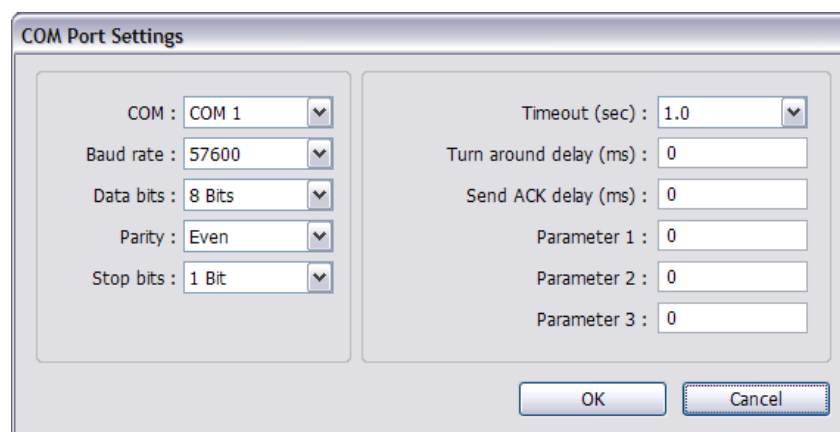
COM Port Settings

COM : COM 1

Baud rate : 57600

Data bits : 8 Bits

Parity : Even

Stop bits : 1 Bit

Timeout (sec) : 1.0

Turn around delay (ms) : 0

Send ACK delay (ms) : 0

Parameter 1 : 0

Parameter 2 : 0

Parameter 3 : 0

OK

Cancel